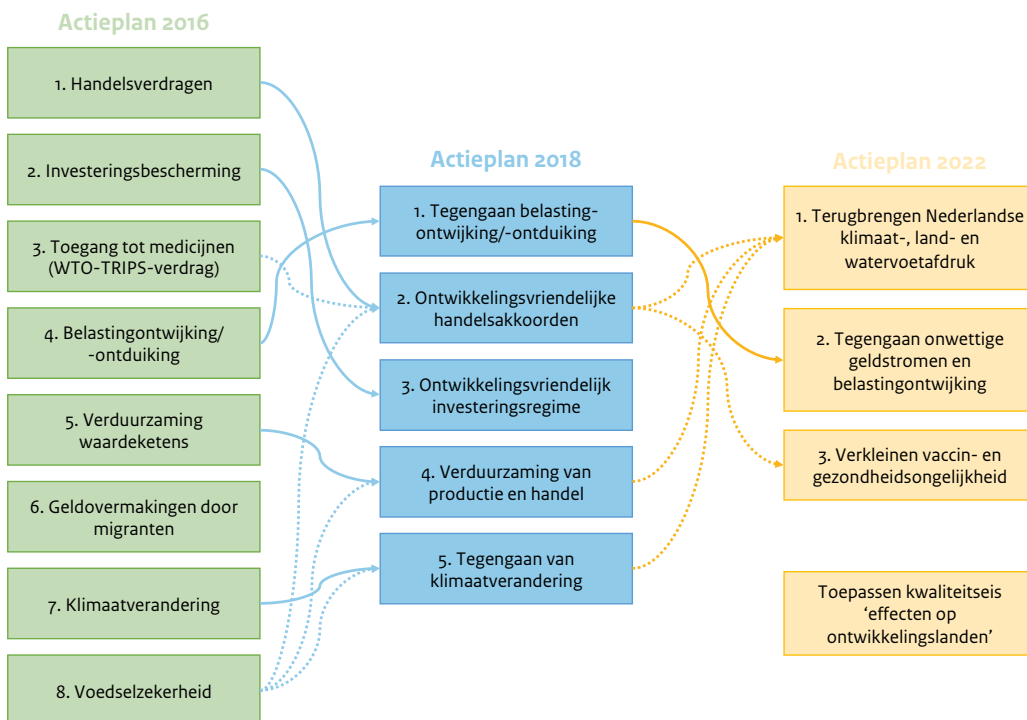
Actieplan 2016

1. Handelsverdragen

2. Investeringsbescherming

3. Toegang tot medicijnen (WTO-TRIPS-verdrag)

4. Belastingontwijking/ -ontduiking

5. Verduurzaming waardeketens

6. Geldovermakingen door migranten

7. Klimaatverandering

8. Voedselzekerheid

Actieplan 2018

1. Tegengaan belastingontwijking/-ontduiking

2. Ontwikkelingsvriendelijke handelsakkoorden

3. Ontwikkelingsvriendelijk investeringsregime

4. Verduurzaming van productie en handel

5. Tegengaan van klimaatverandering

Actieplan 2022

1. Terugbrengen Nederlandse klimaat-, land- en watervoetafdruk

2. Tegengaan onwettige geldstromen en belastingontwijking

3. Verkleinen vaccin- en gezondheidsongelijkheid

Toepassen kwaliteitseis 'effecten op ontwikkelingslanden'